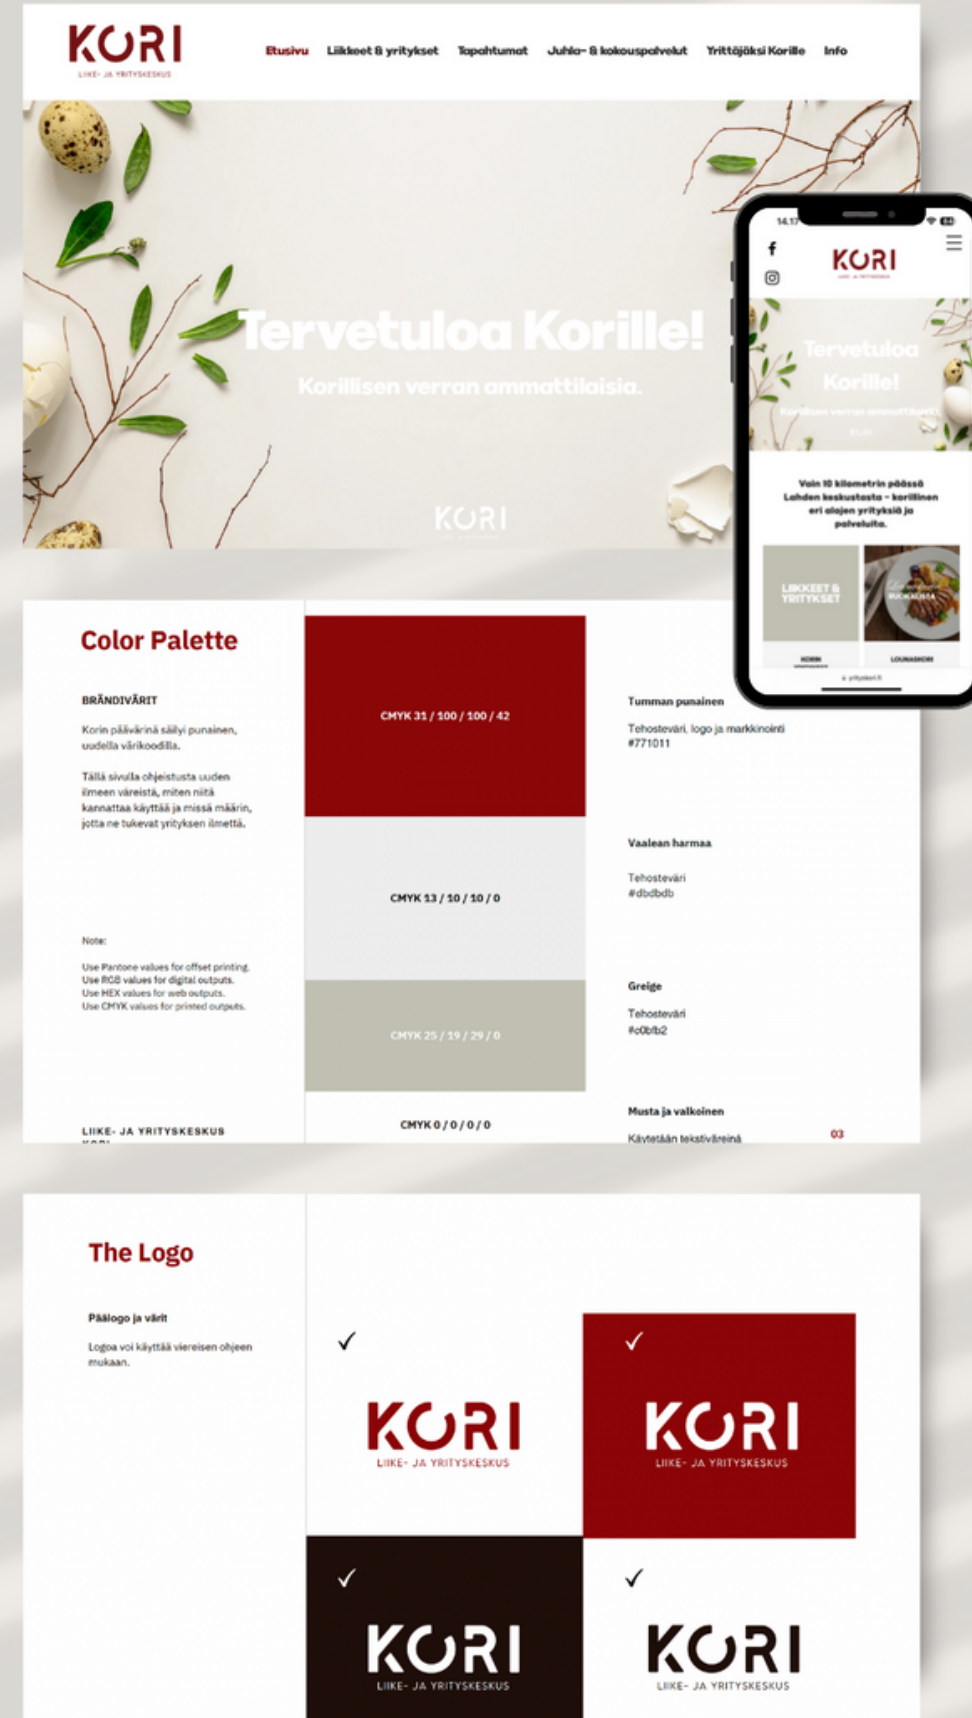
KORI
LIIKE- JA YRITYSKESKUS

Etusivu Liikkeet & yritykset Tapahtumat Juhla- & kokouspalvelut Yrittäjäksi Korille Info

Tervetuloa Korille!
Korillisen verran ammattilaisia.

KORI

14.17

KORI

Tervetuloa Korille!
Korillisen verran ammattilaisia.

Vain 10 kilometrin päässä Lahden keskustasta – korillinen eri alojen yrityksiä ja palveluita.

LIIKKEET & YRITYKSET
RUOKAILU
KORIN
LOUNASKORI

Color Palette

BRÄNDIVÄRIT

Korin päävärinä säilyi punainen, uudella värikoodilla.

Tällä sivulla ohjeistusta uuden ilmeen väreistä, miten niitä kannattaa käyttää ja missä määrin, jotta ne tukevat yrityksen ilmettä.

Note:

Use Pantone values for offset printing.
Use RGB values for digital outputs.
Use HEX values for web outputs.
Use CMYK values for printed outputs.

LIIKE- JA YRITYSKESKUS
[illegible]

CMYK 31 / 100 / 100 / 42
CMYK 13 / 10 / 10 / 0
CMYK 25 / 19 / 29 / 0
CMYK 0 / 0 / 0 / 0

Tumman punainen
Tehosteväri, logo ja markkinointi
#771011

Vaalean harmaa
Tehosteväri
#dbdbdb

Greige
Tehosteväri
#c0bfb2

Musta ja valkoinen
Käytetään tekstivärein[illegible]

03

The Logo

Päälogo ja värit

Logoa voi käyttää viereisen ohjeen mukaan.

✓
KORI
LIIKE- JA YRITYSKESKUS

✓
KORI
LIIKE- JA YRITYSKESKUS

✓
KORI
LIIKE- JA YRITYSKESKUS

✓
KORI
LIIKE- JA YRITYSKESKUS